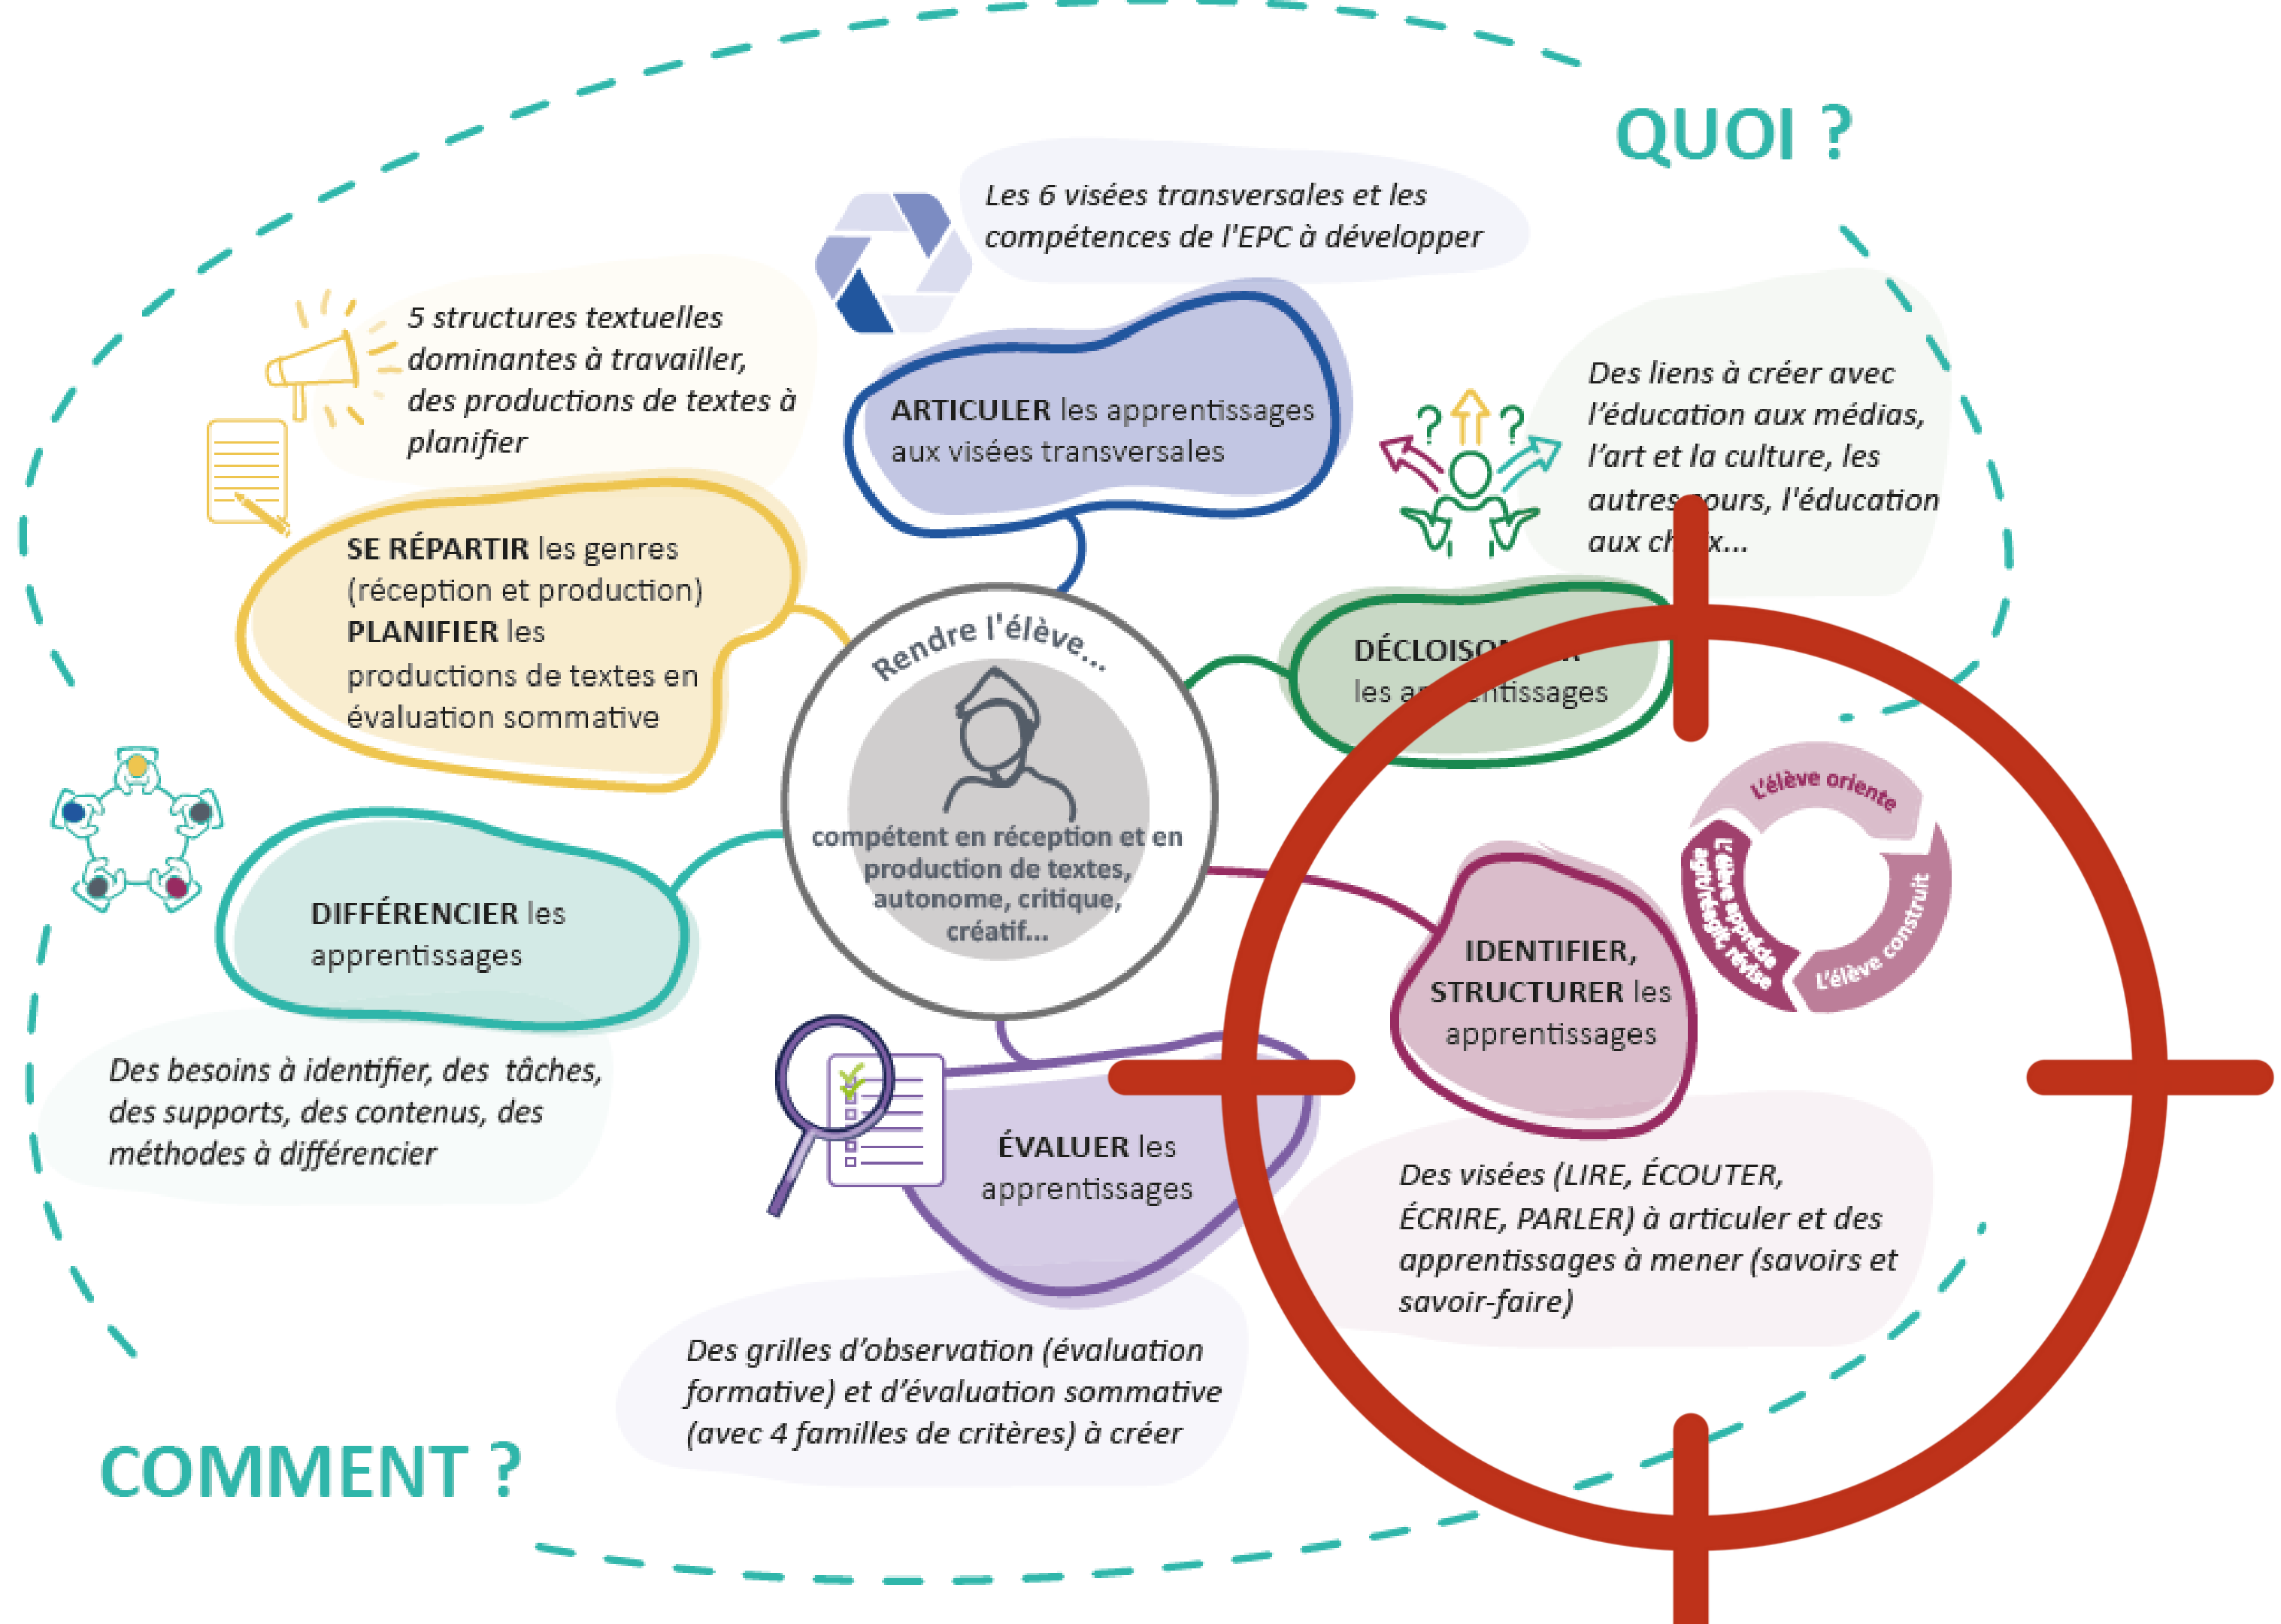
QUOI ?

Les 6 visées transversales et les compétences de l'EPC à développer

5 structures textuelles dominantes à travailler, des productions de textes à planifier

ARTICULER les apprentissages aux visées transversales

Des liens à créer avec l'éducation aux médias, l'art et la culture, les autres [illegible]ours, l'éducation aux ch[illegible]x...

SE RÉPARTIR les genres (réception et production) PLANIFIER les productions de textes en évaluation sommative

Rendre l'élève...

compétent en réception et en production de textes, autonome, critique, créatif...

DÉCLOISO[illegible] les a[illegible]ntissages

L'élève oriente

L'élève apprécie agit/réagit, révise

L'élève construit

DIFFÉRENCIER les apprentissages

IDENTIFIER, STRUCTURER les apprentissages

Des besoins à identifier, des tâches, des supports, des contenus, des méthodes à différencier

ÉVALUER les apprentissages

Des visées (LIRE, ÉCOUTER, ÉCRIRE, PARLER) à articuler et des apprentissages à mener (savoirs et savoir-faire)

Des grilles d'observation (évaluation formative) et d'évaluation sommative (avec 4 familles de critères) à créer

COMMENT ?